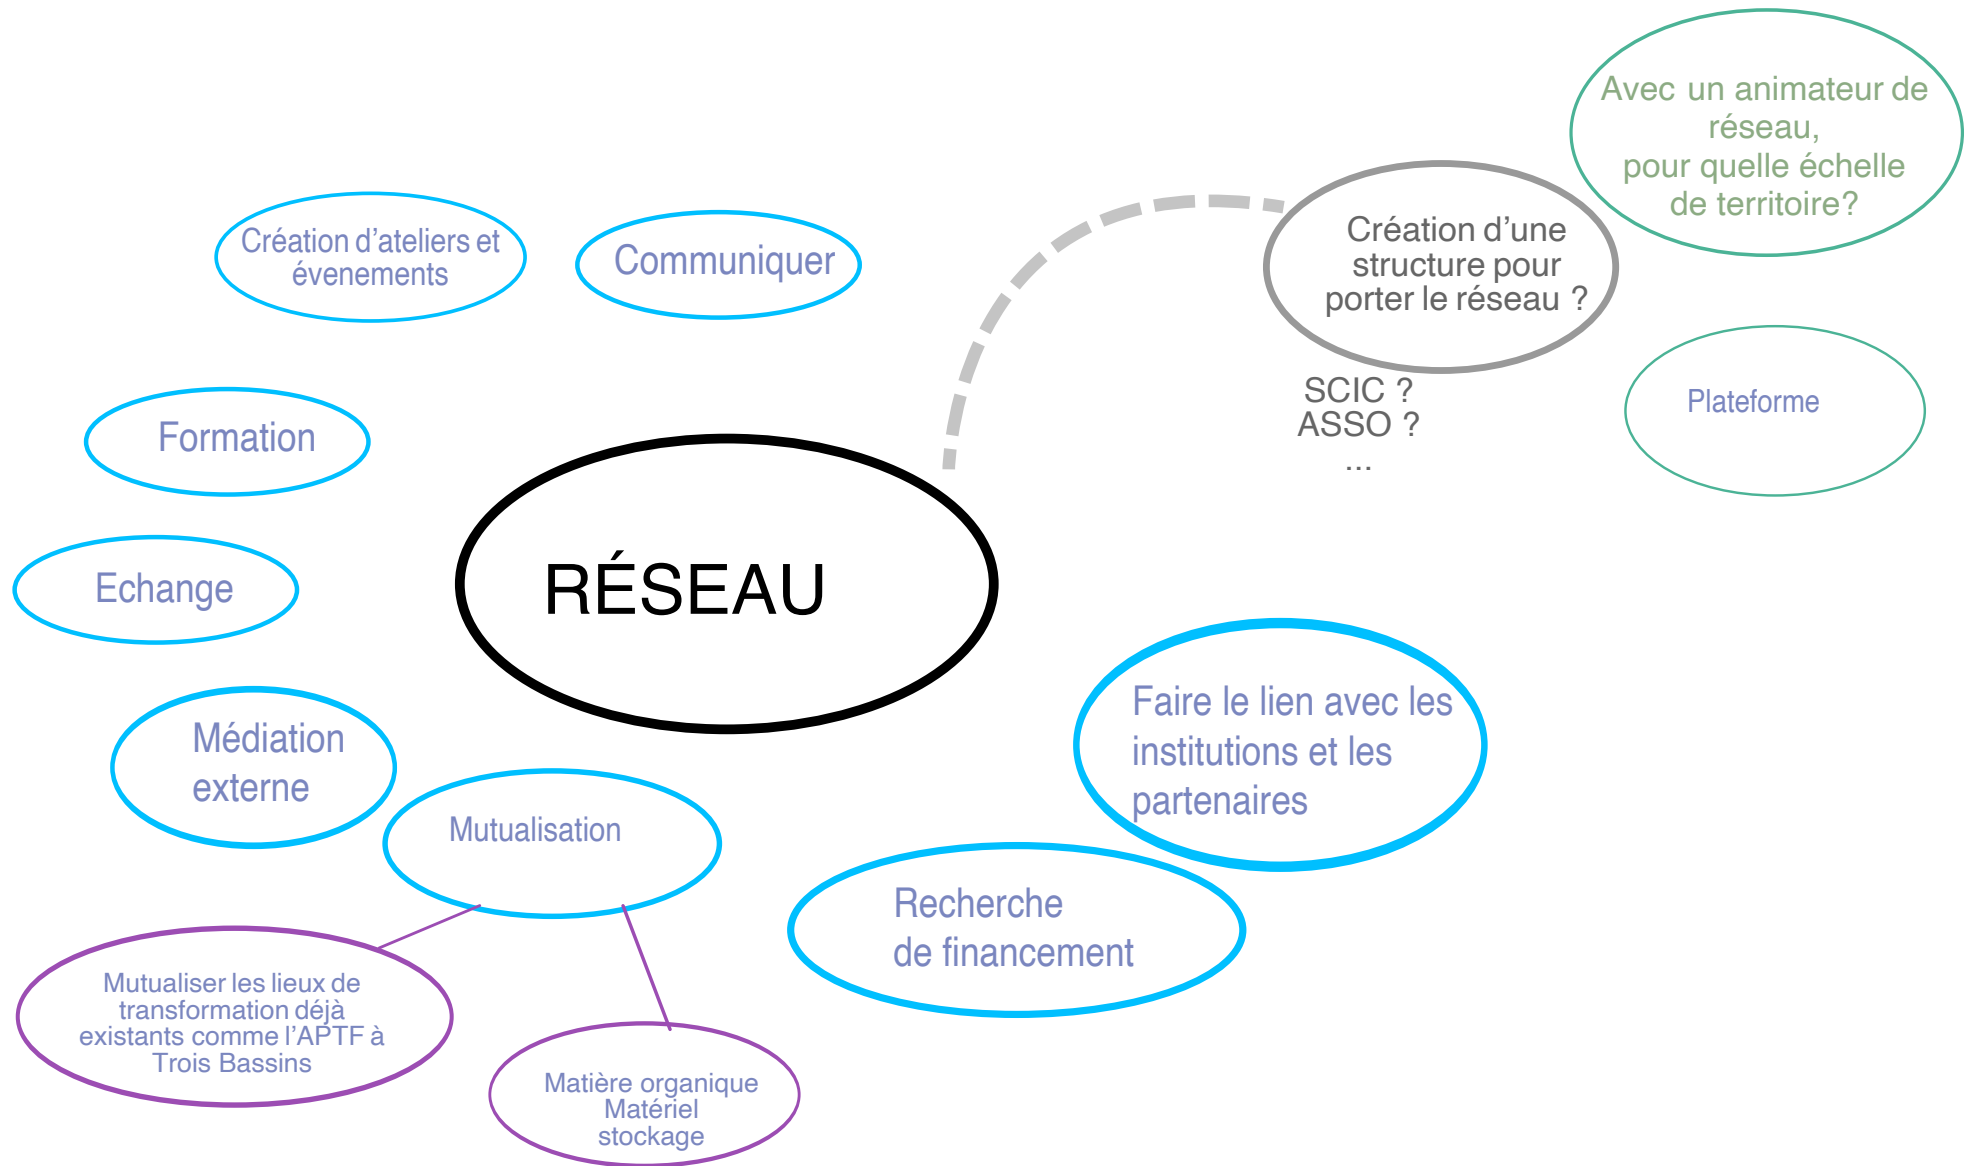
Avec un animateur de réseau, pour quelle échelle de territoire?

Création d'ateliers et évenements

Communiquer

Création d'une structure pour porter le réseau ?

SCIC ?
ASSO ?
...

Plateforme

Formation

Echange

RÉSEAU

Faire le lien avec les institutions et les partenaires

Médiation externe

Mutualisation

Recherche de financement

Mutualiser les lieux de transformation déjà existants comme l'APTF à Trois Bassins

Matière organique
Matériel
stockage